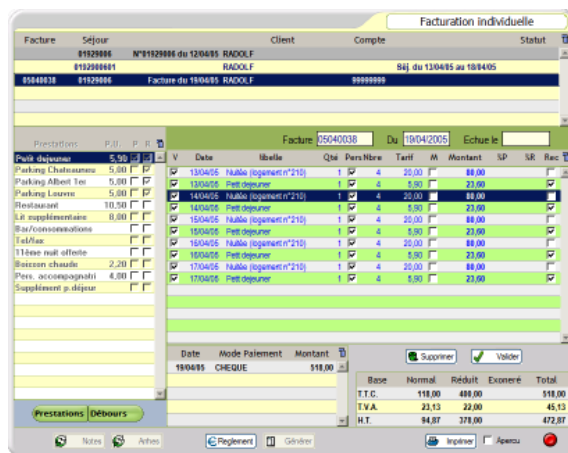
Facturation individuelle

| Facture | Séjour | Client | Compte | Statut |
|---|---|---|---|---|
| | 01929006 | N°01929006 du 12/04/05 RADOLF | | |
| | 01929006601 | RADOLF | Séj. du 13/04/05 au 18/04/05 | |
| 05040038 | 01929006 | Facture du 19/04/05 RADOLF | 99999999 | |

| Prestations | P.U. | P | R |
|---|---|---|---|
| Petit dejeuner | 5,90 | | |
| Parking Chateaurenu | 5,00 | | |
| Parking Albert 1er | 5,00 | | |
| Parking Louvre | 5,00 | | |
| Restaurant | 10,50 | | |
| Lit supplémentaire | 8,00 | | |
| Bar/consommations | | | |
| Tel/fax | | | |
| 11ème nuit offerte | | | |
| Boisson chaude | 2,20 | | |
| Pers. accompagnatri | 4,00 | | |
| Supplément p.déjeur | | | |

Prestations Débours

Facture 05040038 Du 19/04/2005 Echue le

| V | Date | libelle | Qte | Pers | Nbre | Tarif | M | Montant | SP | SR | Rec |
|---|---|---|---|---|---|---|---|---|---|---|---|
| | 13/04/05 | Nuitée (logement n°210) | 1 | | 4 | 20,00 | | 80,00 | | | |
| | 13/04/05 | Petit dejeuner | 1 | | 4 | 5,90 | | 23,60 | | | |
| | 14/04/05 | Nuitée (logement n°210) | 1 | | 4 | 20,00 | | 80,00 | | | |
| | 14/04/05 | Petit dejeuner | 1 | | 4 | 5,90 | | 23,60 | | | |
| | 15/04/05 | Nuitée (logement n°210) | 1 | | 4 | 20,00 | | 80,00 | | | |
| | 15/04/05 | Petit dejeuner | 1 | | 4 | 5,90 | | 23,60 | | | |
| | 16/04/05 | Nuitée (logement n°210) | 1 | | 4 | 20,00 | | 80,00 | | | |
| | 16/04/05 | Petit dejeuner | 1 | | 4 | 5,90 | | 23,60 | | | |
| | 17/04/05 | Nuitée (logement n°210) | 1 | | 4 | 20,00 | | 80,00 | | | |
| | 17/04/05 | Petit dejeuner | 1 | | 4 | 5,90 | | 23,60 | | | |

| Date | Mode Paiement | Montant |
|---|---|---|
| 19/04/05 | CHEQUE | 518,00 |

Supprimer Valider

| Base | Normal | Réduit | Exoneré | Total |
|---|---|---|---|---|
| T.T.C. | 118,00 | 400,00 | | 518,00 |
| T.V.A. | 23,13 | 22,00 | | 45,13 |
| H.T. | 94,87 | 378,00 | | 472,87 |

Notes Arrhes Reglement Générer Imprimer Aperçu